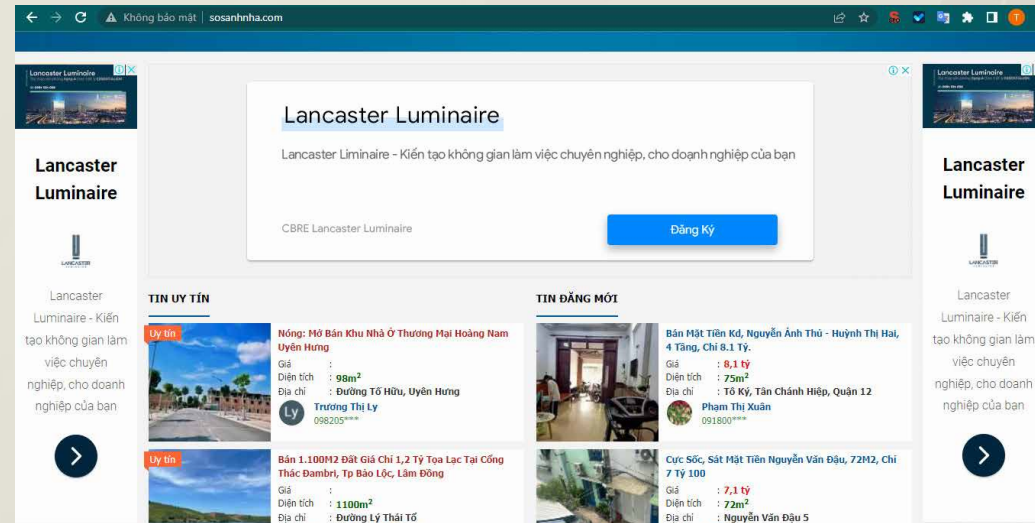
Không bảo mật | sosanhnha.com

Lancaster Luminaire

Lancaster Luminaire

LANCASTER

Lancaster Luminaire - Kiến tạo không gian làm việc chuyên nghiệp, cho doanh nghiệp của bạn

Lancaster Luminaire

Lancaster Liminaire - Kiến tạo không gian làm việc chuyên nghiệp, cho doanh nghiệp của bạn

CBRE Lancaster Luminaire

Đăng Ký

Lancaster Luminaire

Lancaster Luminaire

LANCASTER

Lancaster Luminaire - Kiến tạo không gian làm việc chuyên nghiệp, cho doanh nghiệp của bạn

TIN UY TÍN

Uy tín
Nóng: Mở Bán Khu Nhà Ở Thương Mại Hoàng Nam Uyên Hưng
Giá :
Diện tích : 98m$^2$
Địa chỉ : Đường Tố Hữu, Uyên Hưng
Ly Trương Thị Ly
098205***

Uy tín
Bán 1.100M2 Đất Giá Chỉ 1,2 Tỷ Tọa Lạc Tại Cổng Thác Dambri, Tp Bảo Lộc, Lâm Đồng
Giá :
Diện tích : 1100m$^2$
Địa chỉ : Đường Lý Thái Tổ

TIN ĐĂNG MỚI

Bán Mặt Tiền Kd, Nguyễn Ảnh Thủ - Huỳnh Thị Hai, 4 Tầng, Chỉ 8.1 Tỷ.
Giá : 8,1 tỷ
Diện tích : 75m$^2$
Địa chỉ : Tô Ký, Tân Chánh Hiệp, Quận 12
Phạm Thị Xuân
091800***

Cực Sốc, Sát Mặt Tiền Nguyễn Văn Đậu, 72M2, Chỉ 7 Tỷ 100
Giá : 7,1 tỷ
Diện tích : 72m$^2$
Địa chỉ : Nguyễn Văn Đậu 5